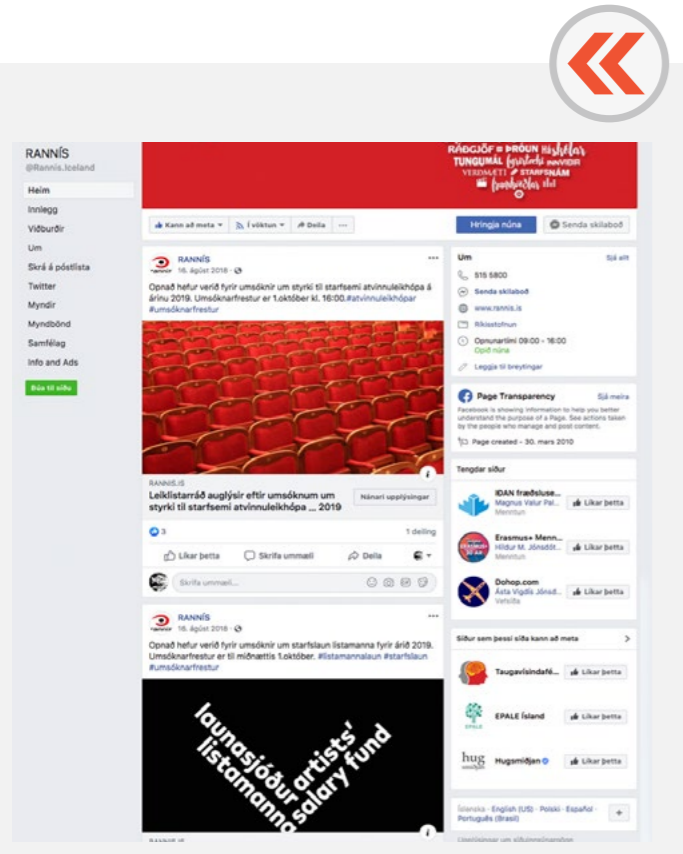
RANNÍS
@Rannis.Iceland

Heim
Innlegg
Viðburðir
Um
Skrá á póstlista
Twitter
Myndir
Myndbönd
Samfélag
Info and Ads

Búa til síðu

RÁÐGJÖF ÞRÓUN TUNGUMÁL VERÐMÆTI STARFSNÁM

Kann að meta · Í vöktun · Deila · ···

Hringja núna
Senda skilaboð

RANNÍS
16. ágúst 2018 ·
Opnað hefur verið fyrir umsóknir um styrki til starfsemi atvinnuleikhópa á árinu 2019. Umsóknarfrestur er 1.október kl. 16:00.#atvinnuleikhópar #umsóknarfrestur

RANNIS.IS
Leiklistarráð auglýsir eftir umsóknum um styrki til starfsemi atvinnuleikhópa ... 2019
Nánari upplýsingar

3
1 deiling
Líkar þetta
Skrifa ummæli
Deila

Skrifa ummæli...

RANNÍS
16. ágúst 2018 ·
Opnað hefur verið fyrir umsókn um starfslaun listamanna fyrir árið 2019. Umsóknarfrestur er til miðnættis 1.október. #listamannalaun #starfslaun #umsóknarfrestur

launasjóður listamanna artists' salary fund

Um
Sjá allt
515 5800
Senda skilaboð
www.rannis.is
Rkisstofnun
Opnunartími 09:00 - 16:00
Opið núna
Leggja til breytingar

Page Transparency
Sjá meira
Facebook is showing information to help you better understand the purpose of a Page. See actions taken by the people who manage and post content.
Page created - 30. mars 2010

Tengdar síður
IÐAN fræðsluse...
Magnús Valur Pál...
Menntun
Líkar þetta
Erasmus+ Menn...
Hildur M. Jónsdót...
Menntun
Líkar þetta
Dohop.com
Ásta Vigdís Jónsd...
Vefsíða
Líkar þetta

Síður sem þessi síða kann að meta
Taugavísindafé...
Líkar þetta
EPALE Ísland
Líkar þetta
Hugsmiðjan
Líkar þetta

Íslenska · English (US) · Polski · Español · Português (Brasil)
+